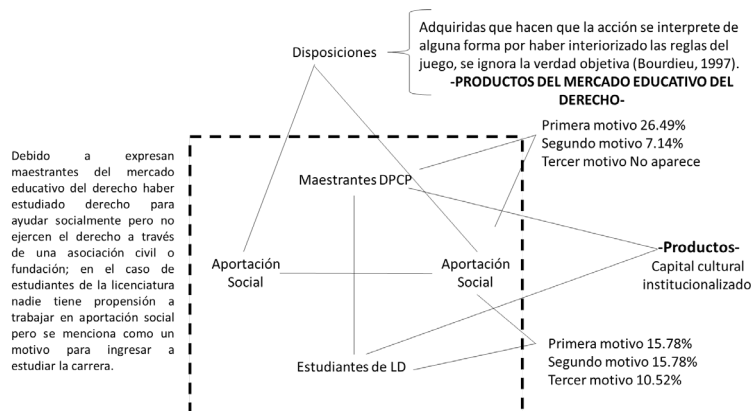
Disposiciones

Adquiridas que hacen que la acción se interprete de alguna forma por haber interiorizado las reglas del juego, se ignora la verdad objetiva (Bourdieu, 1997).
-PRODUCTOS DEL MERCADO EDUCATIVO DEL DERECHO-

Debido a expresan maestrantes del mercado educativo del derecho haber estudiado derecho para ayudar socialmente pero no ejercen el derecho a través de una asociación civil o fundación; en el caso de estudiantes de la licenciatura nadie tiene propensión a trabajar en aportación social pero se menciona como un motivo para ingresar a estudiar la carrera.

Primera motivo 26.49%
Segundo motivo 7.14%
Tercer motivo No aparece

Maestrantes DPCP

Aportación Social

Aportación Social

-Productos-
Capital cultural institucionalizado

Primera motivo 15.78%
Segundo motivo 15.78%
Tercer motivo 10.52%

Estudiantes de LD